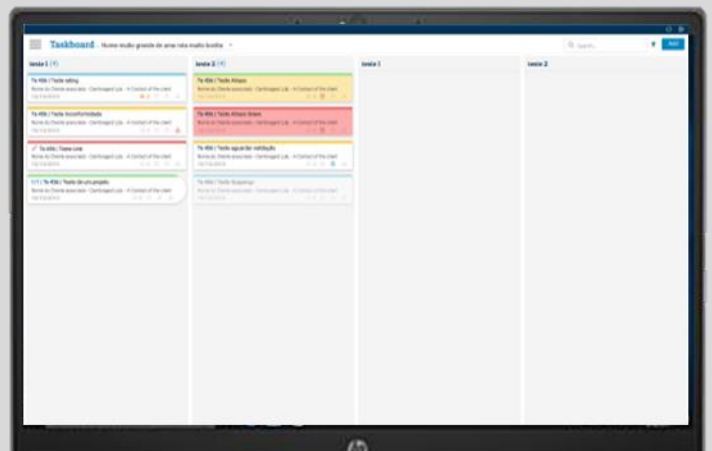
Taskboard Nome muito grande de uma vista muito bonita

Search

Add

teste 1 (4)

Te #86 | Teste rating

Nome do Cliente associado - Cambiagest Lda. - A Contact of the client

Te #86 | Teste inconformidade

Nome do Cliente associado - Cambiagest Lda. - A Contact of the client

Te #86 | Teste Low

Nome do Cliente associado - Cambiagest Lda. - A Contact of the client

Te #86 | Teste de um projeto

Nome do Cliente associado - Cambiagest Lda. - A Contact of the client

teste 2 (4)

Te #86 | Teste Atraso

Nome do Cliente associado - Cambiagest Lda. - A Contact of the client

Te #86 | Teste Atraso Grave

Nome do Cliente associado - Cambiagest Lda. - A Contact of the client

Te #86 | Teste aguardar validação

Nome do Cliente associado - Cambiagest Lda. - A Contact of the client

Te #86 | Teste Suspenso

Nome do Cliente associado - Cambiagest Lda. - A Contact of the client

teste 1

teste 2